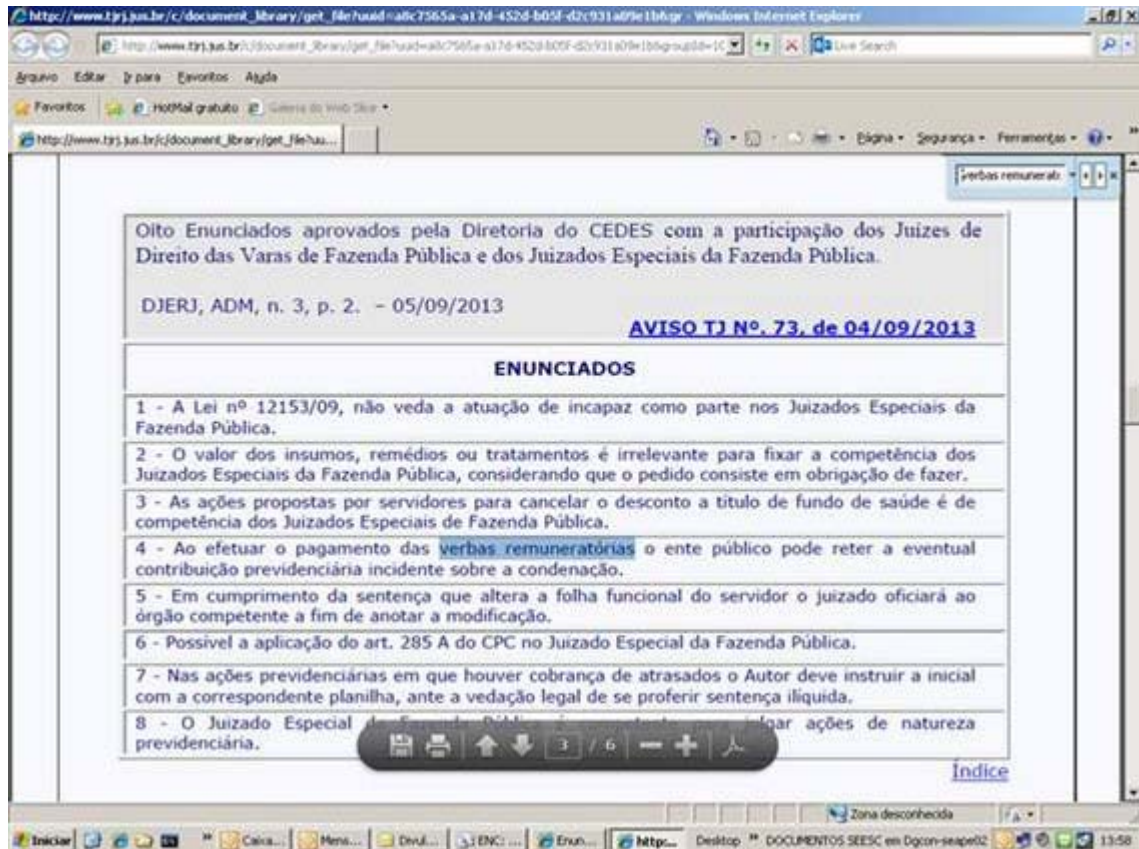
http://www.tjrj.jus.br/c/document_library/get_file?uuid=a8c7565a-a17d-452d-b05f-d2c931a09e1b&gr - Windows Internet Explorer

http://www.tjrj.jus.br/c/document_library/get_file?uuid=a8c7565a-a17d-452d-b05f-d2c931a09e1b&groupId=1C

Live Search

Arquivo Editar Ir para Favoritos Ajuda

Favoritos HotMail gratuito Galeria do Web Slice

http://www.tjrj.jus.br/c/document_library/get_file?uu...

Página Segurança Ferramentas

verbas remunerat

Oito Enunciados aprovados pela Diretoria do CEDES com a participação dos Juízes de Direito das Varas de Fazenda Pública e dos Juizados Especiais da Fazenda Pública.

DJERJ, ADM, n. 3, p. 2. - 05/09/2013

AVISO TJ Nº. 73, de 04/09/2013

ENUNCIADOS

1 - A Lei nº 12153/09, não veda a atuação de incapaz como parte nos Juizados Especiais da Fazenda Pública.

2 - O valor dos insumos, remédios ou tratamentos é irrelevante para fixar a competência dos Juizados Especiais da Fazenda Pública, considerando que o pedido consiste em obrigação de fazer.

3 - As ações propostas por servidores para cancelar o desconto a titulo de fundo de saúde é de competência dos Juizados Especiais de Fazenda Pública.

4 - Ao efetuar o pagamento das verbas remuneratórias o ente público pode reter a eventual contribuição previdenciária incidente sobre a condenação.

5 - Em cumprimento da sentença que altera a folha funcional do servidor o juizado oficiará ao órgão competente a fim de anotar a modificação.

6 - Possível a aplicação do art. 285 A do CPC no Juizado Especial da Fazenda Pública.

7 - Nas ações previdenciárias em que houver cobrança de atrasados o Autor deve instruir a inicial com a correspondente planilha, ante a vedação legal de se proferir sentença ilíquida.

8 - O Juizado Especial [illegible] ações de natureza previdenciária.

3 / 6

Índice

Zona desconhecida

Iniciar Caixa... Mens... Divul... ENC:... Enun... http... Desktop DOCUMENTOS SEESC em Dgcon-seape02 13:58